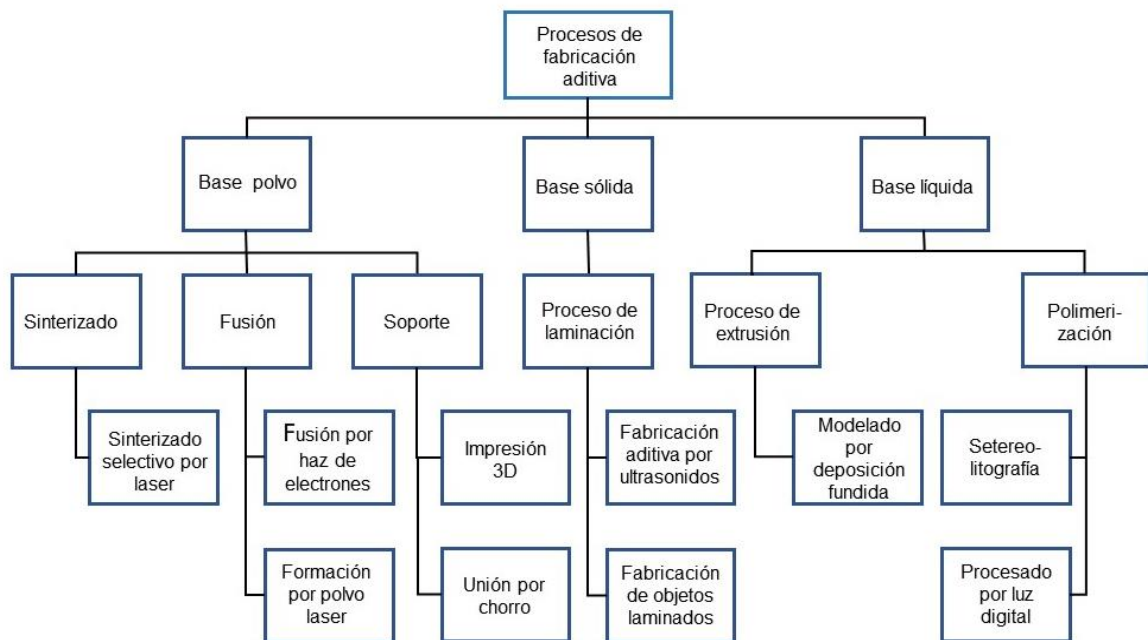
Procesos de fabricación aditiva

Base polvo

Base sólida

Base líquida

Sinterizado

Fusión

Soporte

Proceso de laminación

Proceso de extrusión

Polimeri-zación

Sinterizado selectivo por laser

Fusión por haz de electrones

Impresión 3D

Fabricación aditiva por ultrasonidos

Modelado por deposición fundida

Setereo-litografía

Formación por polvo laser

Unión por chorro

Fabricación de objetos laminados

Procesado por luz digital